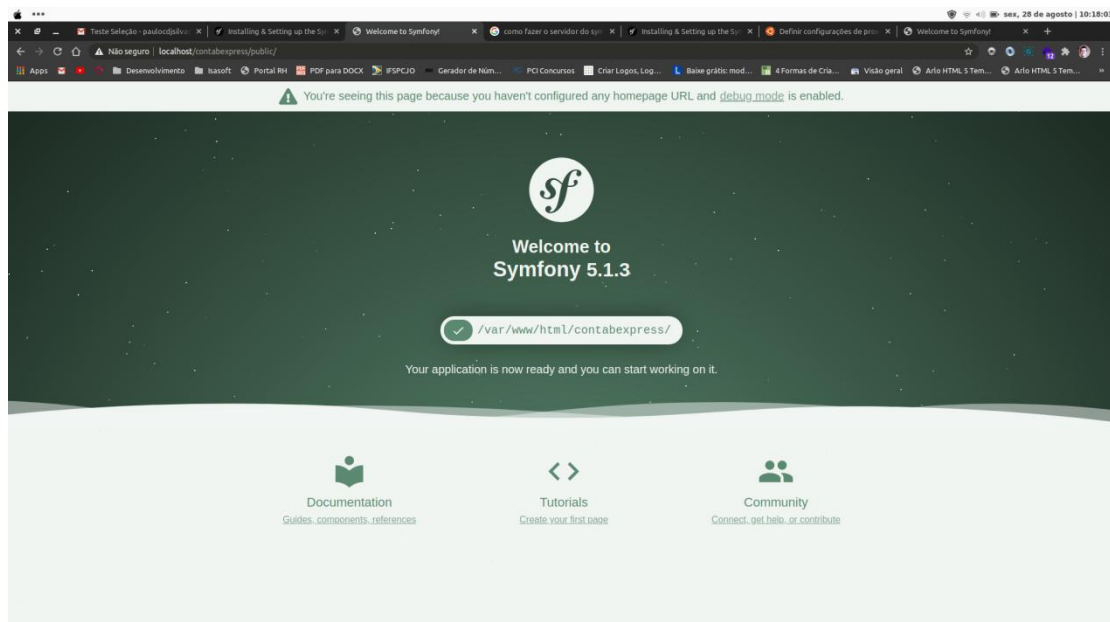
sex, 28 de agosto | 10:18:0

Teste Seleção - paulocdjsilva | Installing & Setting up the Sy | Welcome to Symfony! | como fazer o servidor do sy | Installing & Setting up the Sy | Definir configurações de pro | Welcome to Symfony!

Não seguro | localhost/contabexpress/public/

Apps | Desenvolvimento | Isasoft | Portal RH | PDF para DOCX | IFSPCJO | Gerador de Núm... | PCI Concursos | Criar Logos, Log... | Baixe grátis: mod... | 4 Formas de Cria... | Visão geral | Arlo HTML 5 Tem... | Arlo HTML 5 Tem...

You're seeing this page because you haven't configured any homepage URL and debug mode is enabled.

sf

Welcome to
Symfony 5.1.3

/var/www/html/contabexpress/

Your application is now ready and you can start working on it.

Documentation
Guides, components, references

Tutorials
Create your first page

Community
Connect, get help, or contribute